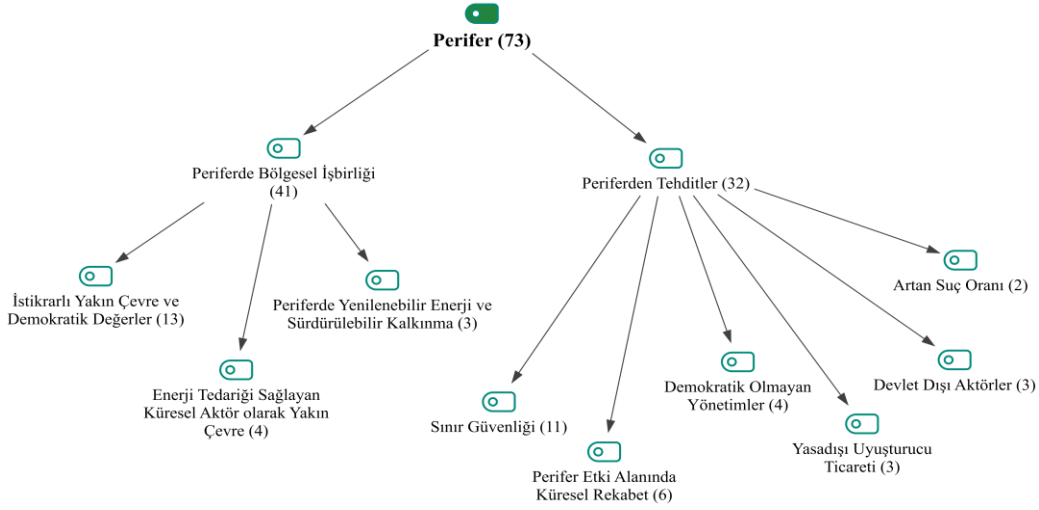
Perifer (73)

Periferde Bölgesel İşbirliği (41)

Periferden Tehditler (32)

İstikrarlı Yakın Çevre ve Demokratik Değerler (13)

Enerji Tedariği Sağlayan Küresel Aktör olarak Yakın Çevre (4)

Periferde Yenilenebilir Enerji ve Sürdürülebilir Kalkınma (3)

Sınır Güvenliği (11)

Perifer Etki Alanında Küresel Rekabet (6)

Demokratik Olmayan Yönetimler (4)

Yasadışı Uyuşturucu Ticareti (3)

Devlet Dışı Aktörler (3)

Artan Suç Oranı (2)